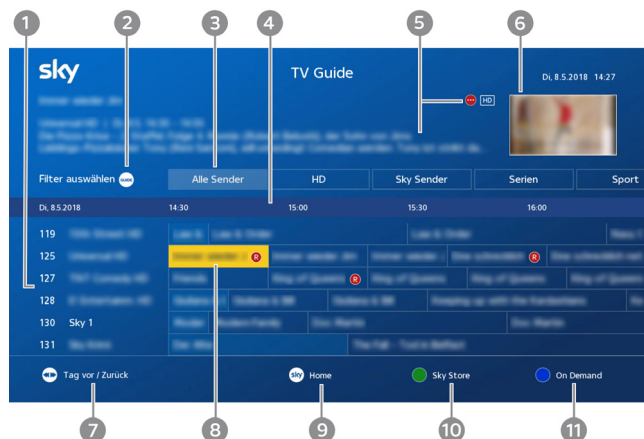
1
2
3
4
5
6

sky
TV Guide
Di, 8.5.2018 14:27
HD

Filter auswählen
Alle Sender
HD
Sky Sender
Serien
Sport

Di, 8.5.2018
14:30
15:00
15:30
16:00

119
125
127
128
130 Sky 1
131

R
R
R

Tag vor / Zurück
sky Home
Sky Store
On Demand

7
8
9
10
11